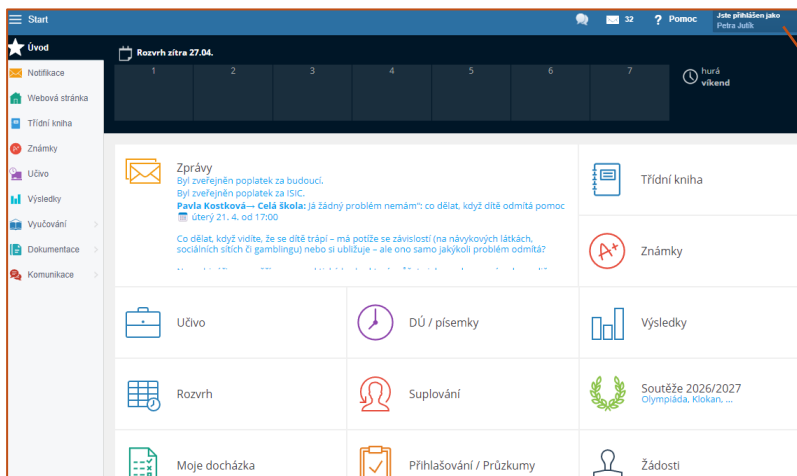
Start

32

Pomoc

Jste přihlášen jako
Petra Jutík

Úvod

Notifikace

Webová stránka

Třídní kniha

Známky

Učivo

Výsledky

Vyučování

Dokumentace

Komunikace

Rozvrh zítra 27.04.

| 1 | 2 | 3 | 4 | 5 | 6 | 7 |
|---|---|---|---|---|---|---|

hurá
víkend

Zprávy
Byl zveřejněn poplatek za budoucí.
Byl zveřejněn poplatek za ISIC.
Pavla Kostková→ Celá škola: Já žádný problém nemám": co dělat, když dítě odmítá pomoc
úterý 21. 4. od 17:00

Co dělat, když vidíte, že se dítě trápí – má potíže se závislostí (na návykových látkách, sociálních sítích či gamblingu) nebo si ubližuje – ale ono samo jakýkoli problém odmítá?

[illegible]

Třídní kniha

Známky

Učivo

DÚ / písemky

Výsledky

Rozvrh

Suplování

Soutěže 2026/2027
Olympiáda, Klokan, ...

Moje docházka

Přihlašování / Průzkumy

Žádosti